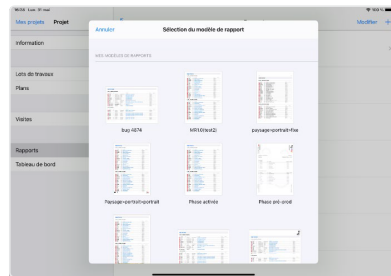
09:38 Lun. 17 mai
Mes projets Projet
Information
Lots de travaux
Plans
Visites
Rapports
Tableau de bord
Modifier +
Annuler
Sélection du modèle de rapport
MES MODÈLES DE RAPPORTS
bug 4874
NR10(test2)
paysage-portrait-free
Paysage-portrait-portrait
Phase activée
Phase pré-prod